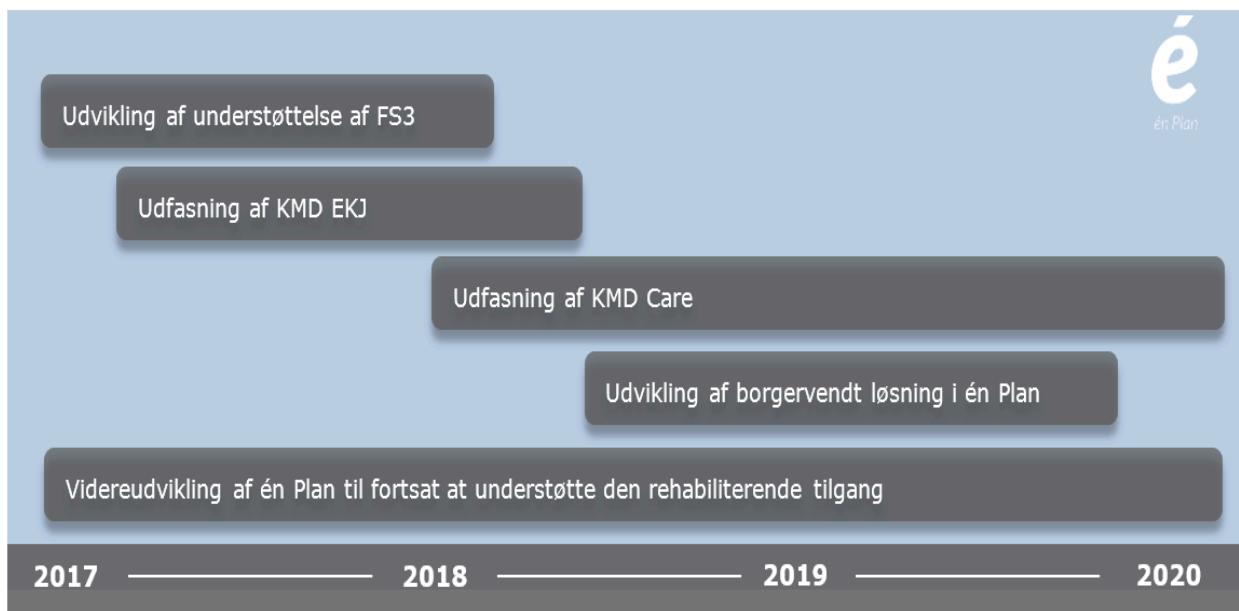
é
én Plan

Udvikling af understøttelse af FS3

Udfasning af KMD EKJ

Udfasning af KMD Care

Udvikling af borgervendt løsning i én Plan

Videreudvikling af én Plan til fortsat at understøtte den rehabiliterende tilgang

2017 2018 2019 2020